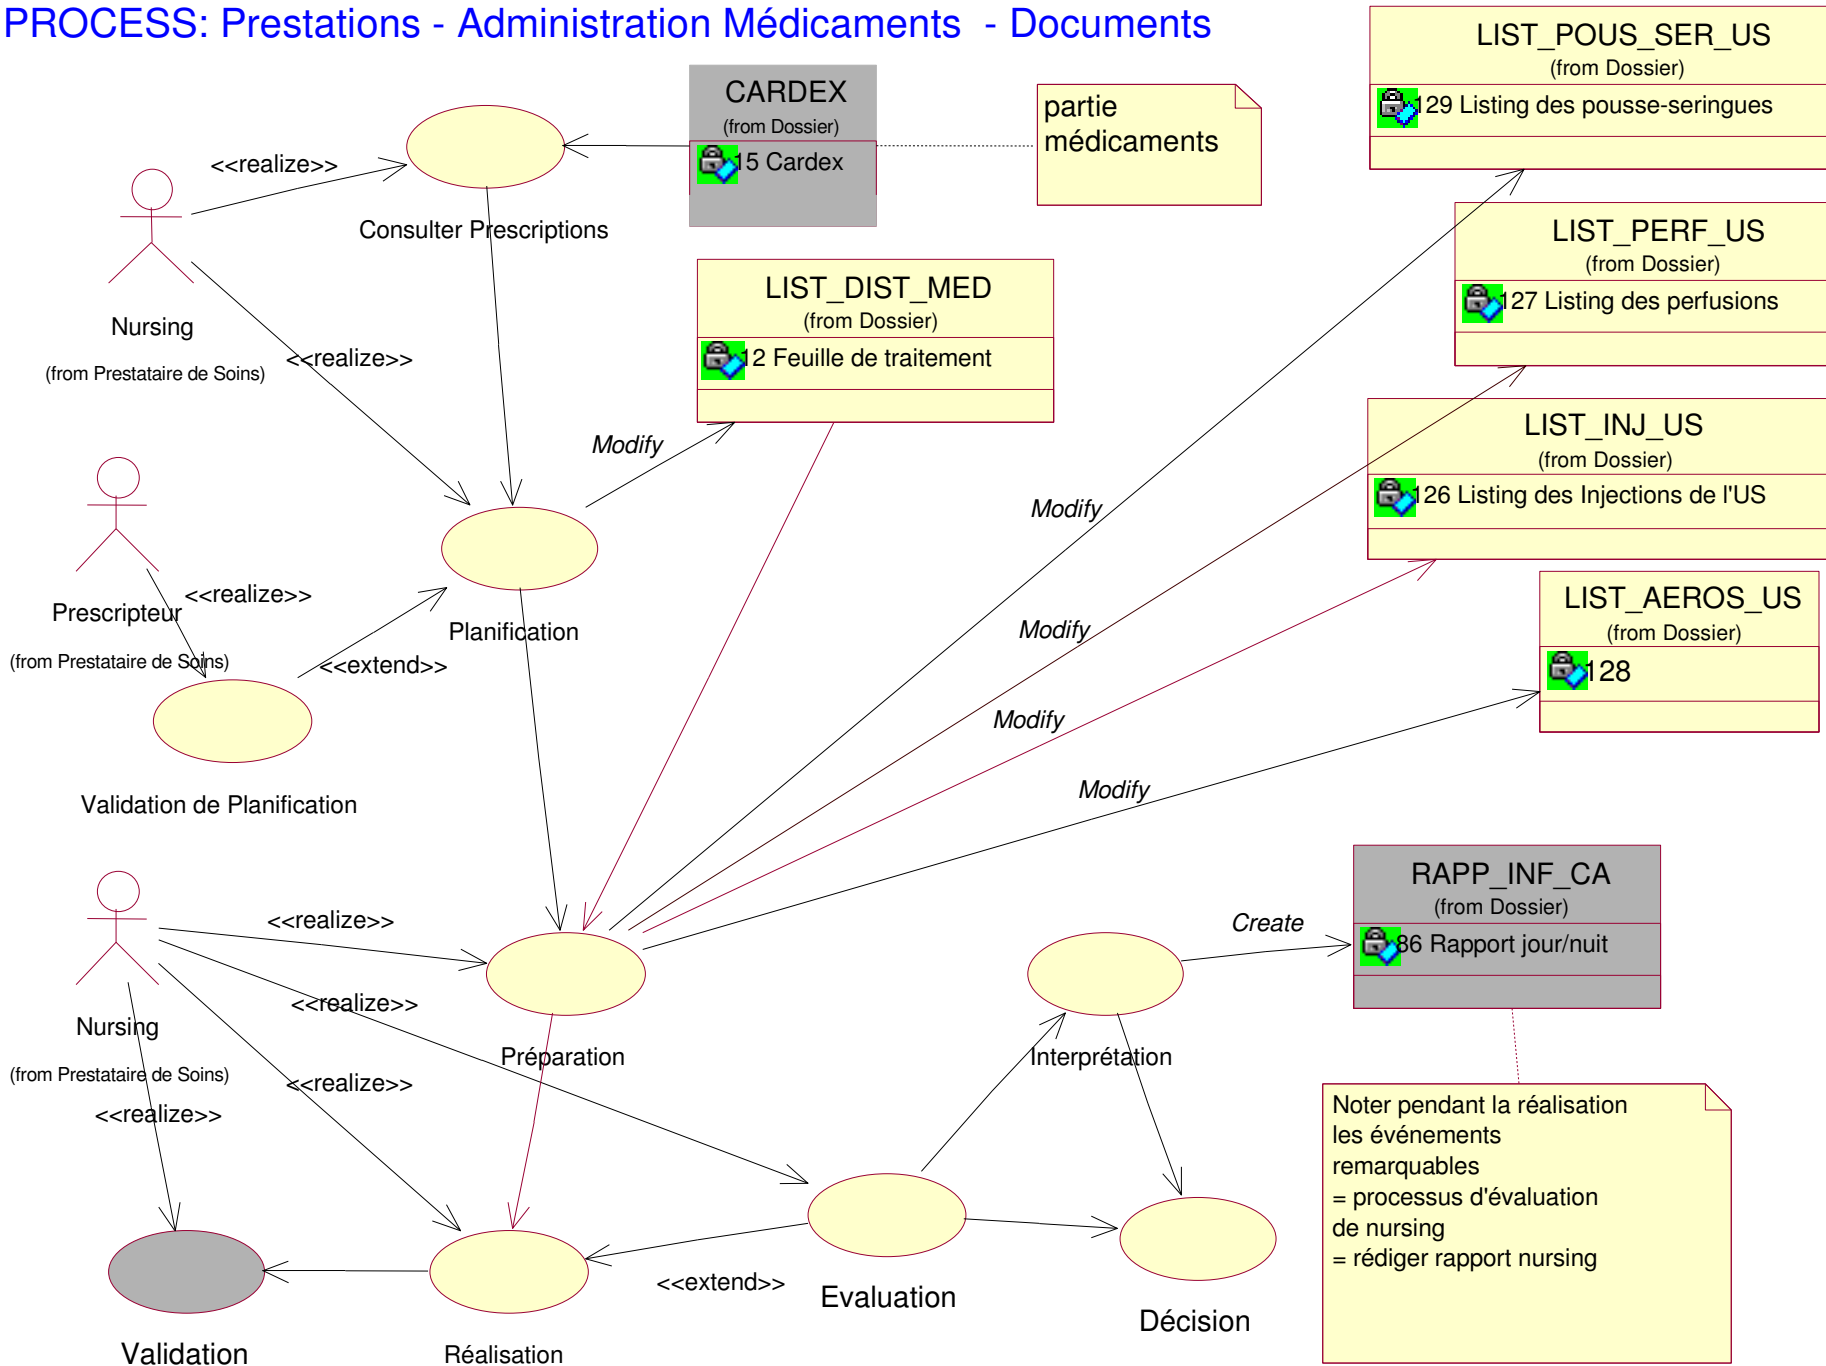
PROCESS: Prestations - Administration Médicaments - Documents

CARDEX
(from Dossier)
15 Cardex

partie médicaments

LIST_POUS_SER_US
(from Dossier)
129 Listing des pousse-seringues

LIST_PERF_US
(from Dossier)
127 Listing des perfusions

LIST_DIST_MED
(from Dossier)
12 Feuille de traitement

LIST_INJ_US
(from Dossier)
126 Listing des Injections de l'US

LIST_AEROS_US
(from Dossier)
128

<<realize>>
Consulter Prescriptions
Nursing
(from Prestataire de Soins)
<<realize>>
Modify
Modify
Modify
Modify
Modify
Prescripteur
(from Prestataire de Soins)
<<realize>>
Planification
<<extend>>
Validation de Planification

RAPP_INF_CA
(from Dossier)
86 Rapport jour/nuit

Create
<<realize>>
Nursing
(from Prestataire de Soins)
<<realize>>
Préparation
Interprétation
<<realize>>
<<realize>>

Noter pendant la réalisation les événements remarquables
= processus d'évaluation de nursing
= rédiger rapport nursing

<<extend>>
Evaluation
Décision
Validation
Réalisation